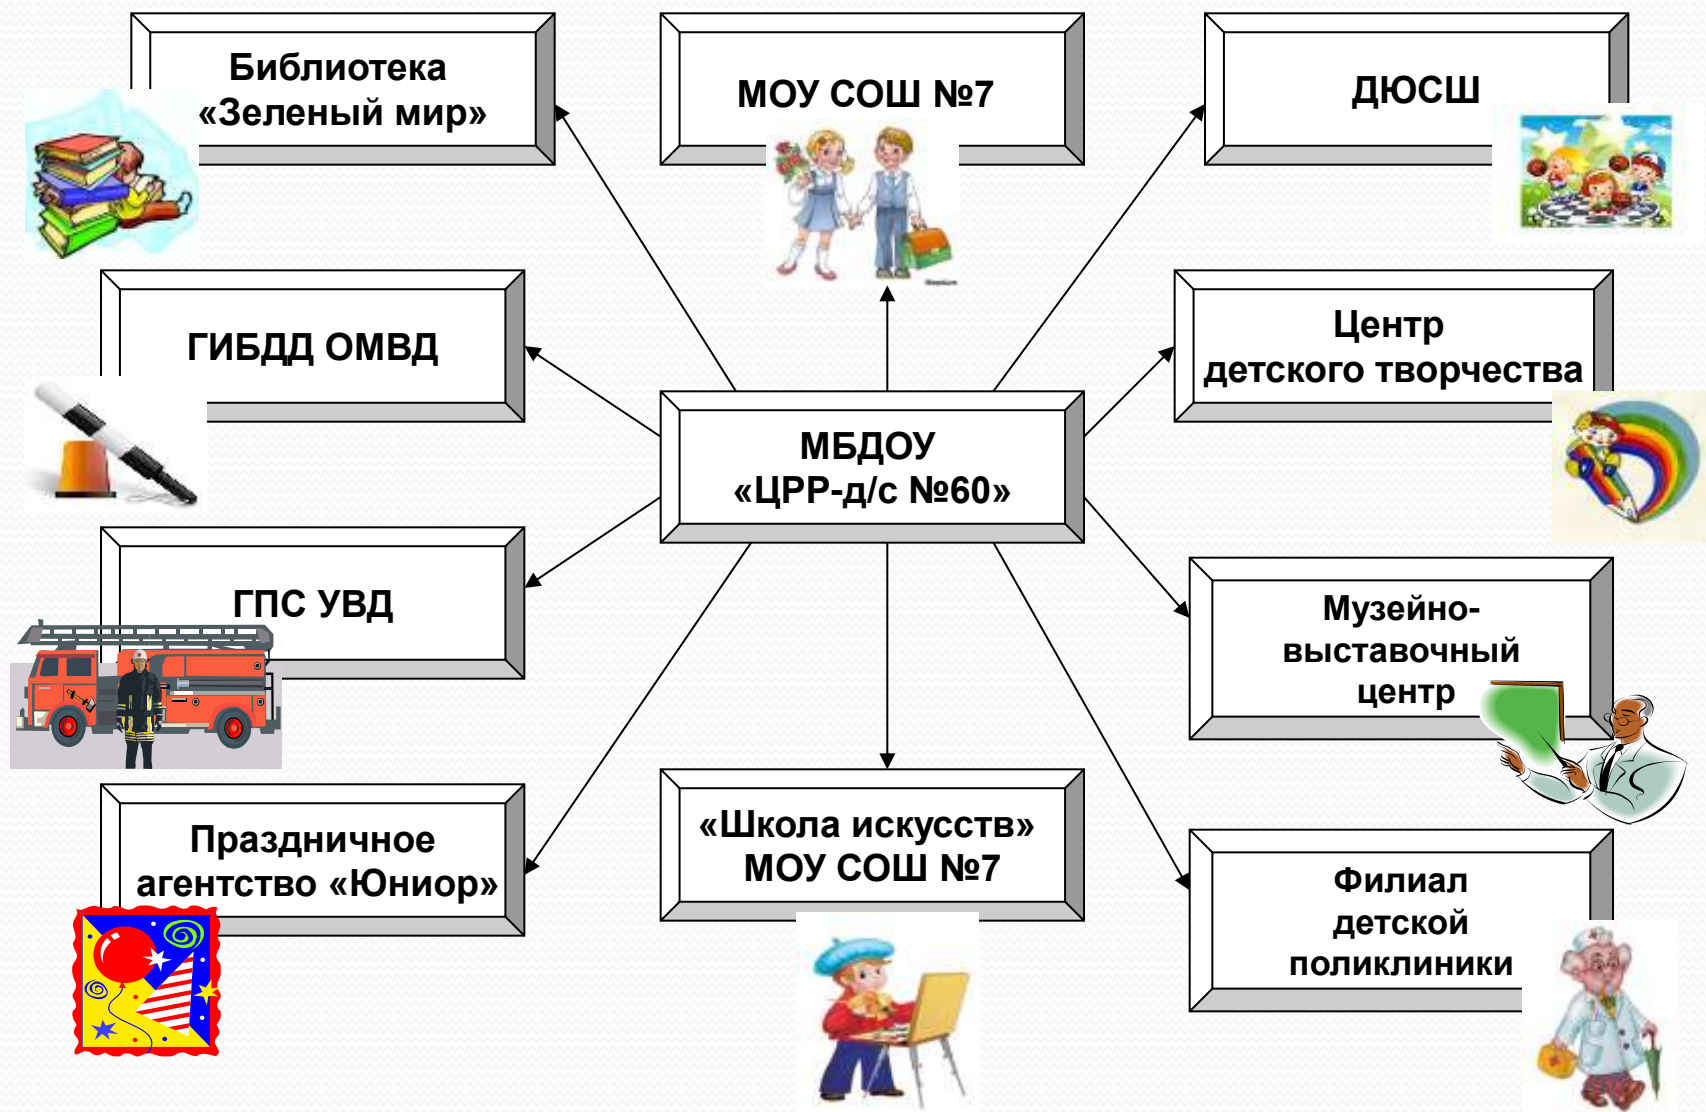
Библиотека «Зеленый мир»

МОУ СОШ №7

ДЮСШ

ГИБДД ОМВД

Центр детского творчества

МБДОУ «ЦРР-д/с №60»

ГПС УВД

Музейно-выставочный центр

Праздничное агентство «Юниор»

«Школа искусств» МОУ СОШ №7

Филиал детской поликлиники